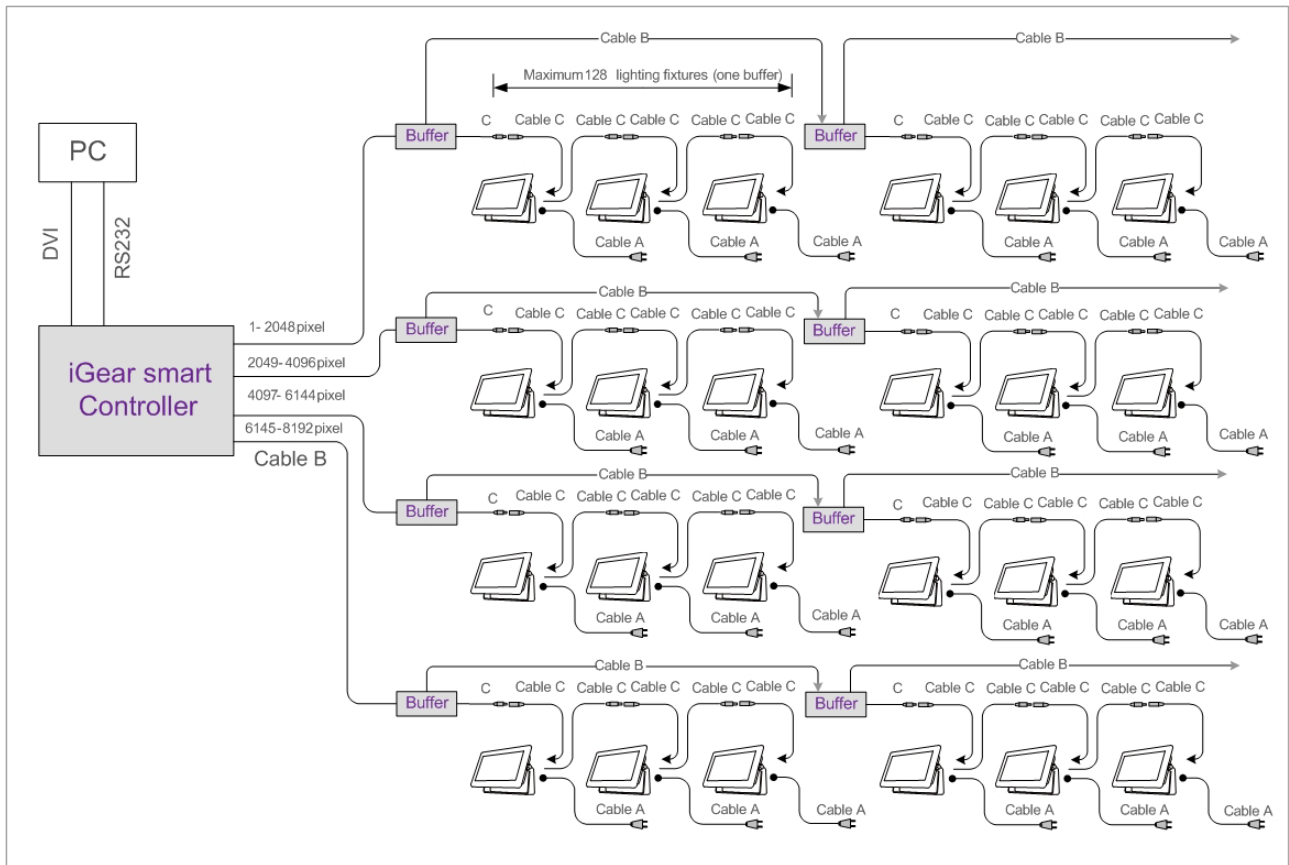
PC

DVI

RS232

iGear smart Controller

1- 2048 pixel

2049- 4096 pixel

4097- 6144 pixel

6145-8192 pixel

Cable B

Cable B

Cable B

Maximum 128 lighting fixtures (one buffer)

Buffer

C

Cable C

Cable C

Cable C

Cable C

Cable C

Buffer

C

Cable C

Cable C

Cable C

Cable C

Cable C

Cable A

Cable A

Cable A

Cable A

Cable A

Cable A

Cable B

Cable B

Buffer

C

Cable C

Cable C

Cable C

Cable C

Cable C

Buffer

C

Cable C

Cable C

Cable C

Cable C

Cable C

Cable A

Cable A

Cable A

Cable A

Cable A

Cable A

Cable B

Cable B

Buffer

C

Cable C

Cable C

Cable C

Cable C

Cable C

Buffer

C

Cable C

Cable C

Cable C

Cable C

Cable C

Cable A

Cable A

Cable A

Cable A

Cable A

Cable A

Cable B

Cable B

Buffer

C

Cable C

Cable C

Cable C

Cable C

Cable C

Buffer

C

Cable C

Cable C

Cable C

Cable C

Cable C

Cable A

Cable A

Cable A

Cable A

Cable A

Cable A